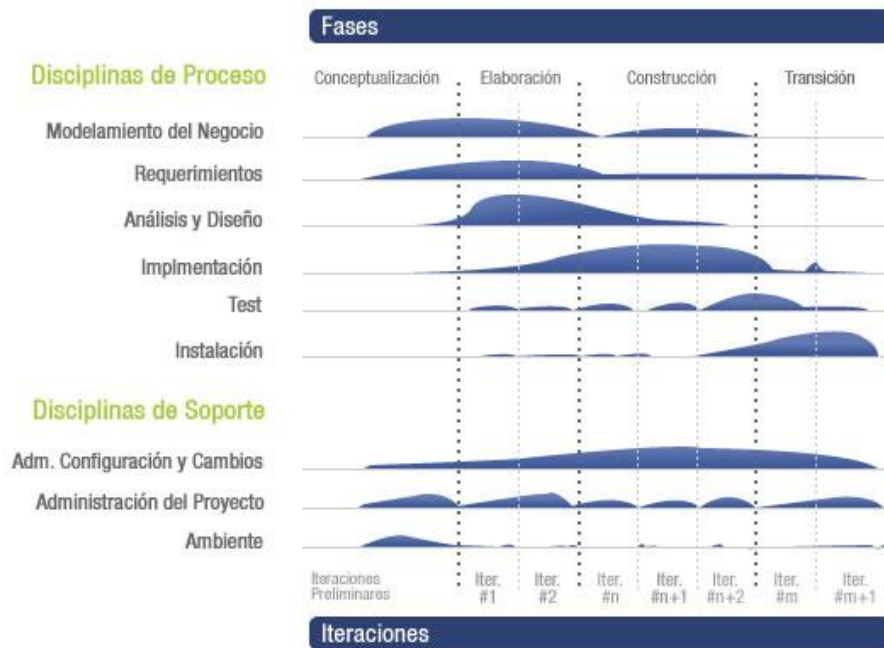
Fases

Disciplinas de Proceso

Conceptualización Elaboración Construcción Transición

Modelamiento del Negocio

Requerimientos

Análisis y Diseño

Implmentación

Test

Instalación

Disciplinas de Soporte

Adm. Configuración y Cambios

Administración del Proyecto

Ambiente

Iteraciones Preliminares | Iter. #1 | Iter. #2 | Iter. #n | Iter. #n+1 | Iter. #n+2 | Iter. #m | Iter. #m+1

Iteraciones